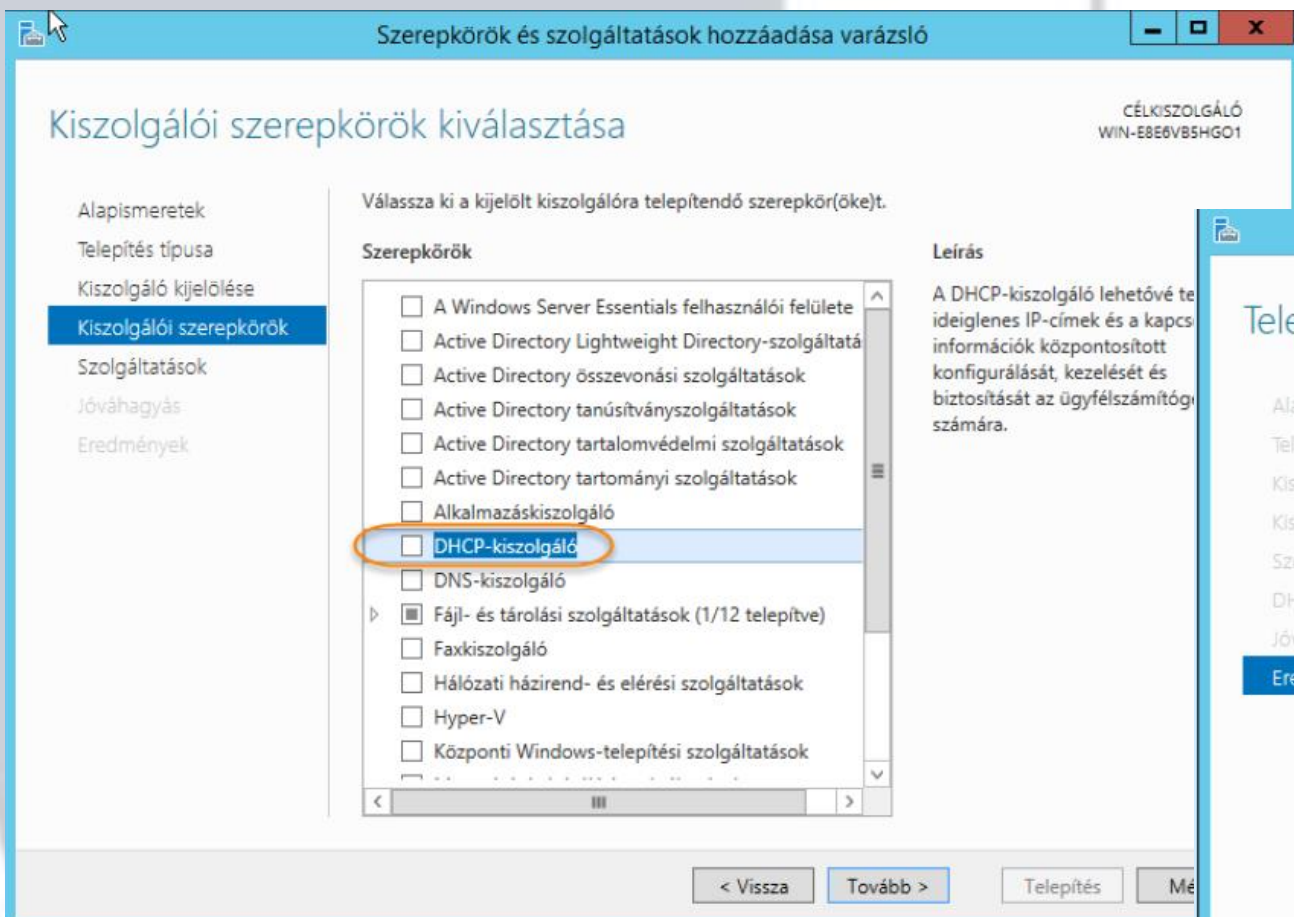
Szerepkörök és szolgáltatások hozzáadása varázsló

Kiszolgálói szerepkörök kiválasztása

CÉLKISZOLGÁLÓ
WIN-E8E6VB5HGO1

Alapismeretek
Telepítés típusa
Kiszolgáló kijelölése
Kiszolgálói szerepkörök
Szolgáltatások
Jóváhagyás
Eredmények

Válassza ki a kijelölt kiszolgálóra telepítendő szerepkör(öke)t.

Szerepkörök

A Windows Server Essentials felhasználói felülete
Active Directory Lightweight Directory-szolgáltatá
Active Directory összevonási szolgáltatások
Active Directory tanúsítványszolgáltatások
Active Directory tartalomvédelmi szolgáltatások
Active Directory tartományi szolgáltatások
Alkalmazáskiszolgáló
DHCP-kiszolgáló
DNS-kiszolgáló
Fájl- és tárolási szolgáltatások (1/12 telepítve)
Faxkiszolgáló
Hálózati házirend- és elérési szolgáltatások
Hyper-V
Központi Windows-telepítési szolgáltatások
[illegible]

Leírás

A DHCP-kiszolgáló lehetővé te ideiglenes IP-címek és a kapcs információk központosított konfigurálását, kezelését és biztosítását az ügyfélszámítóg számára.

Tele
Ala
Tel
Kis
Kis
Sz
DH
Jóv
Ere

< Vissza
Tovább >
Telepítés
Mé